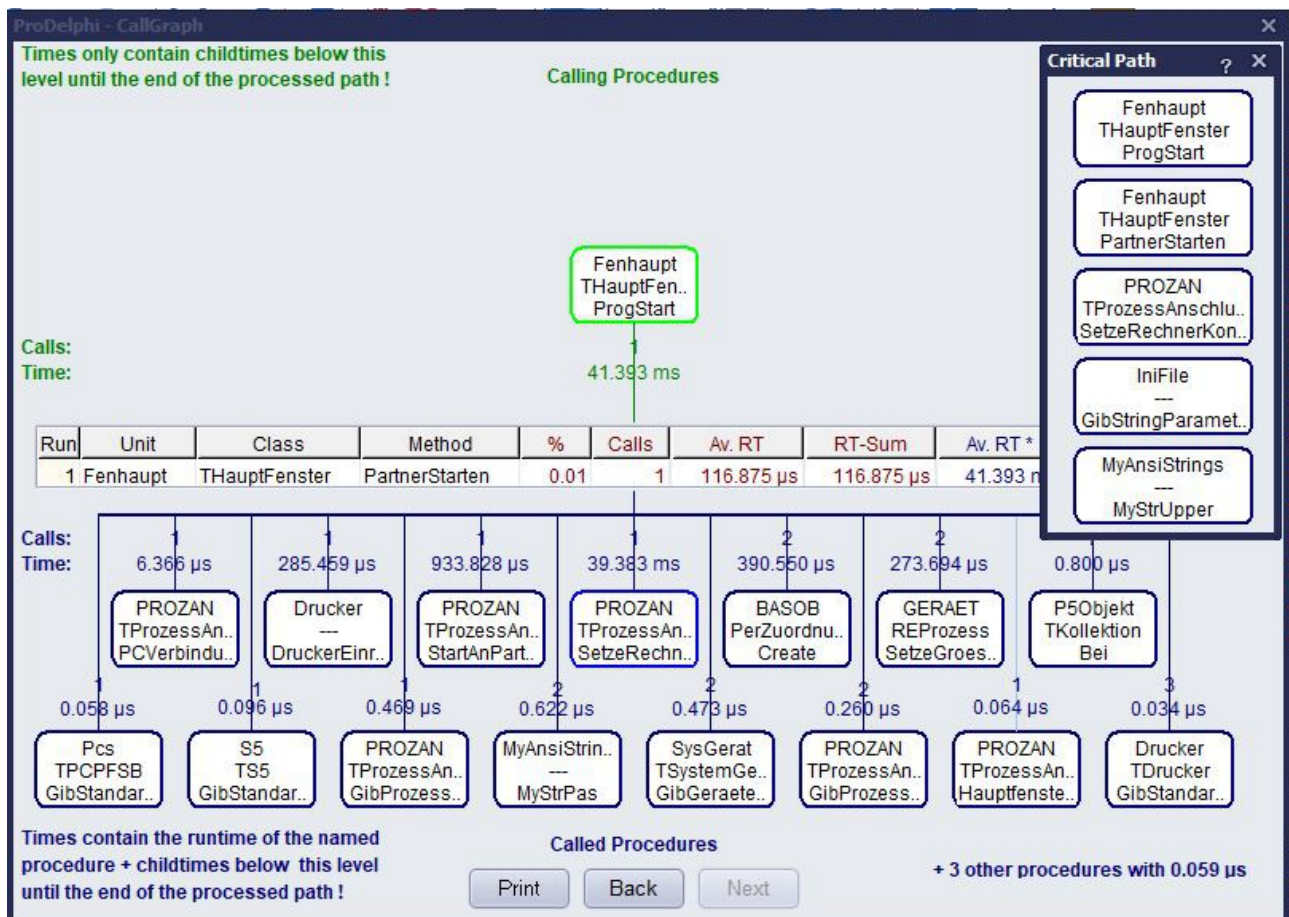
ProDelphi - CallGraph

Times only contain childtimes below this level until the end of the processed path !

Calling Procedures

Critical Path ?

Fenhaupt
THauptFenster
ProgStart

Fenhaupt
THauptFenster
PartnerStarten

PROZAN
TProzessAnschlu..
SetzeRechnerKon..

IniFile
---
GibStringParamet..

MyAnsiStrings
---
MyStrUpper

Fenhaupt
THauptFen..
ProgStart

Calls: 1
Time: 41.393 ms

| Run | Unit | Class | Method | % | Calls | Av. RT | RT-Sum | Av. RT * |
|---|---|---|---|---|---|---|---|---|
| 1 | Fenhaupt | THauptFenster | PartnerStarten | 0.01 | 1 | 116.875 µs | 116.875 µs | 41.393 m |

Calls: 1 1 1 1 2 2
Time: 6.366 µs 285.459 µs 933.828 µs 39.383 ms 390.550 µs 273.694 µs 0.800 µs

PROZAN
TProzessAn..
PCVerbindu..

Drucker
---
DruckerEinr..

PROZAN
TProzessAn..
StartAnPart..

PROZAN
TProzessAn..
SetzeRechn..

BASOB
PerZuordnu..
Create

GERAET
REProzess
SetzeGroes..

P5Objekt
TKollektion
Bei

1 1 1 2 2 2 1 3
0.058 µs 0.096 µs 0.469 µs 0.622 µs 0.473 µs 0.260 µs 0.064 µs 0.034 µs

Pcs
TPCPFSB
GibStandar..

S5
TS5
GibStandar..

PROZAN
TProzessAn..
GibProzess..

MyAnsiStrin..
---
MyStrPas

SysGerat
TSystemGe..
GibGeraete..

PROZAN
TProzessAn..
GibProzess..

PROZAN
TProzessAn..
Hauptfenste..

Drucker
TDrucker
GibStandar..

Times contain the runtime of the named procedure + childtimes below this level until the end of the processed path !

Called Procedures

+ 3 other procedures with 0.059 µs

Print Back Next